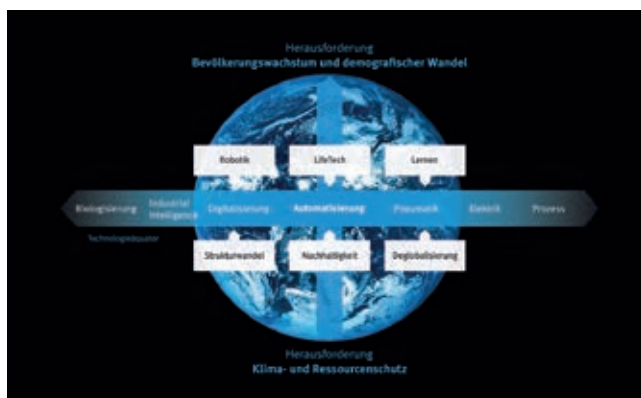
Herausforderung
Bevölkerungswachstum und demografischer Wandel

Robotik

LifeTech

Lernen

Biologisierung

Industrial Intelligence

Digitalisierung

Automatisierung

Pneumatik

Elektrik

Prozess

Technologiequadrat

Strukturwandel

Nachhaltigkeit

Deglobalisierung

Herausforderung
Klima- und Ressourcenschutz